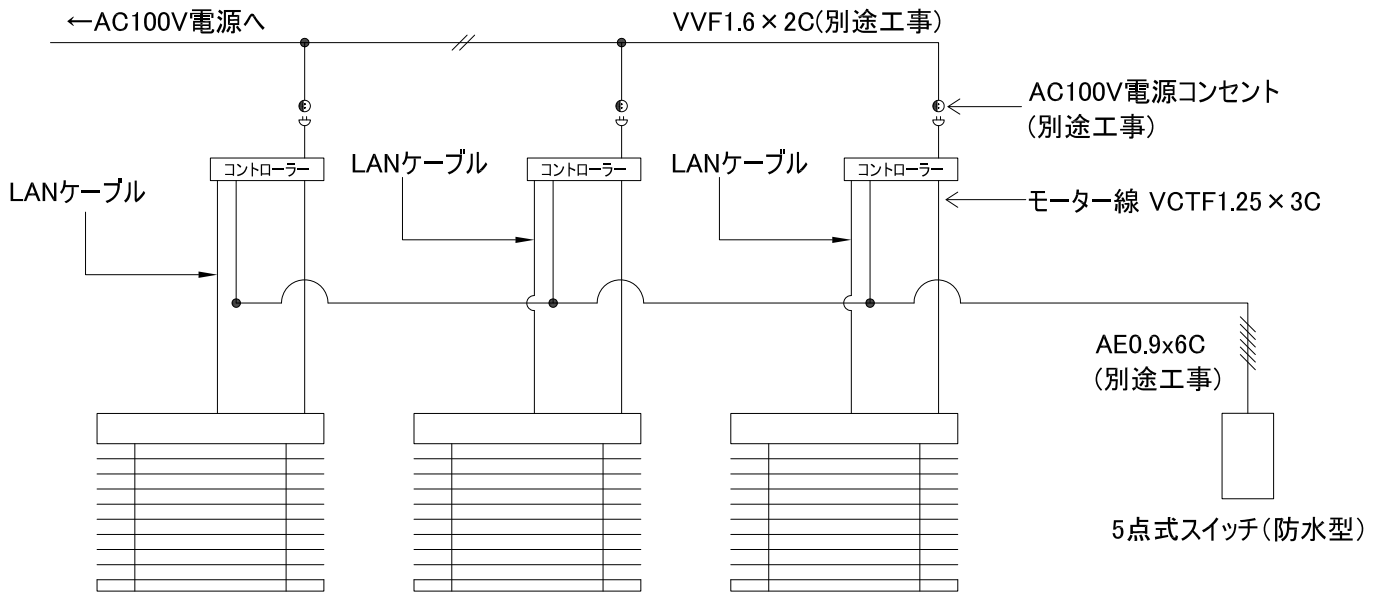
←AC100V電源へ

VVF1.6 × 2C(別途工事)

AC100V電源コンセント
(別途工事)

コントローラー

LANケーブル

コントローラー

LANケーブル

コントローラー

LANケーブル

モーター線 VCTF1.25 × 3C

AE0.9x6C
(別途工事)

5点式スイッチ(防水型)